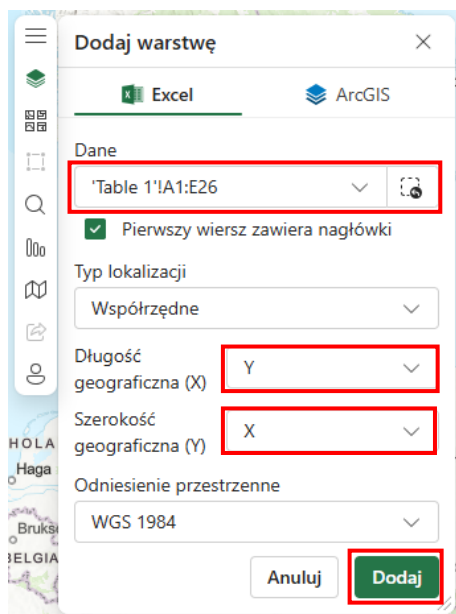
Dodaj warstwę

Excel

ArcGIS

Dane

'Table 1'!A1:E26

Pierwszy wiersz zawiera nagłówki

Typ lokalizacji

Współrzędne

Długość geograficzna (X)

Y

Szerokość geograficzna (Y)

X

Odniesienie przestrzenne

WGS 1984

Anuluj

Dodaj

HOLA

Haga

Bruks

BELGIA